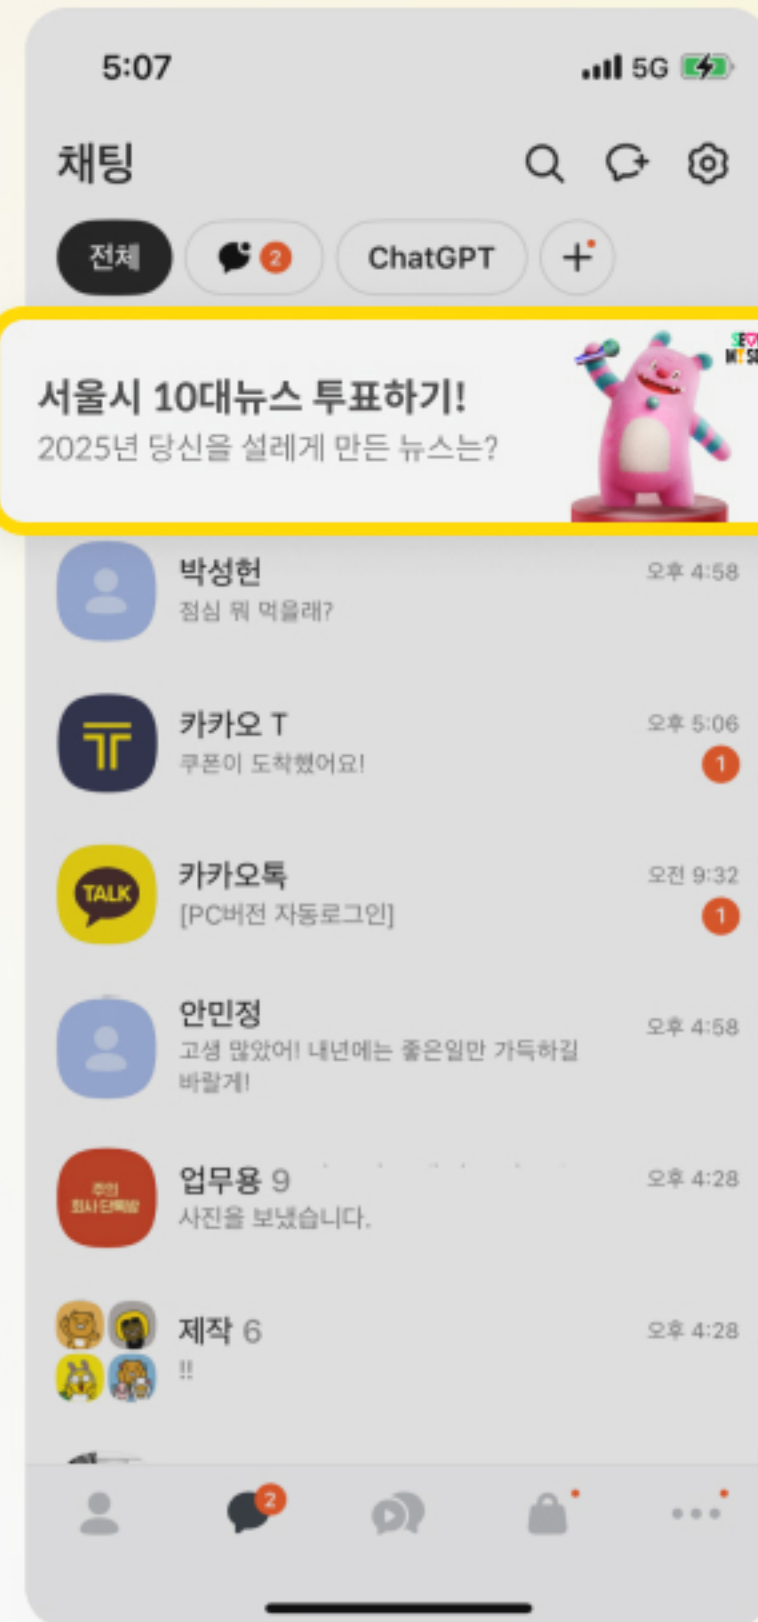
5:07
5G

채팅

전체
2
ChatGPT
+

서울시 10대뉴스 투표하기!
2025년 당신을 설레게 만든 뉴스는?

박성헌
점심 뭐 먹을래?
오후 4:58

카카오 T
쿠폰이 도착했어요!
오후 5:06
1

TALK
카카오톡
[PC버전 자동로그인]
오전 9:32
1

안민정
고생 많았어! 내년에는 좋은일만 가득하길 바랄게!
오후 4:58

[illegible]
업무용 9
사진을 보냈습니다.
오후 4:28

제작 6
!!
오후 4:28

2